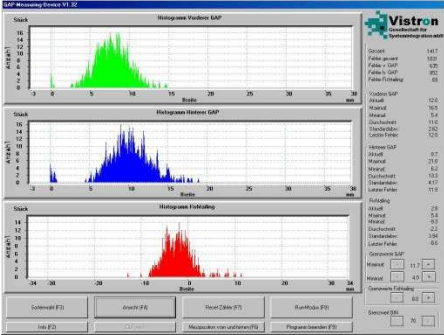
GAP-Measuring-Device V1.32

Stück
Histogramm Vorderer GAP
16
14
12
10
8
6
4
2
0
Anteil [-]
-3 0 5 10 15 20 25 30
Breite
mm

Stück
Histogramm Hinterer GAP
16
14
12
10
8
6
4
2
0
Anteil [-]
-3 0 5 10 15 20 25 30
Breite
mm

Stück
Histogramm Fehlfaling
16
14
12
10
8
6
4
2
0
Anteil [-]
-34 -30 -20 -10 0 10 20 30 34
Breite
mm

Vistron
Gesellschaft für Systemintegration mbH

Gesamt 1417
Fehler gesamt 1031
Fehler < GAP 635
Fehler > GAP 852
Fehler Fehlfaling 68

Vorderer GAP
Aktuell 12.0
Maximal 16.5
Minimal 5.4
Durchschnitt 11.6
Standardabw. 2.62
Letzter Fehler 12.0

Hinterer GAP
Aktuell 9.7
Maximal 21.8
Minimal 6.2
Durchschnitt 10.3
Standardabw. 4.17
Letzter Fehler 11.8

Fehlfaling
Aktuell 2.9
Maximal 5.4
Minimal -9.3
Durchschnitt -2.2
Standardabw. 3.94
Letzter Fehler -9.6

Grenzwerte GAP
Maximal 11.7
Minimal 4.9

Grenzwerte Fehlfaling
8.0

Grenzwert Diff.
70

Systemwahl (F3)
Ansicht (F4)
Reset Zähler (F5)
Run-Modus (F6)
Info (F2)
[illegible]
Messposition von und heben (F8)
Programm beenden (F9)